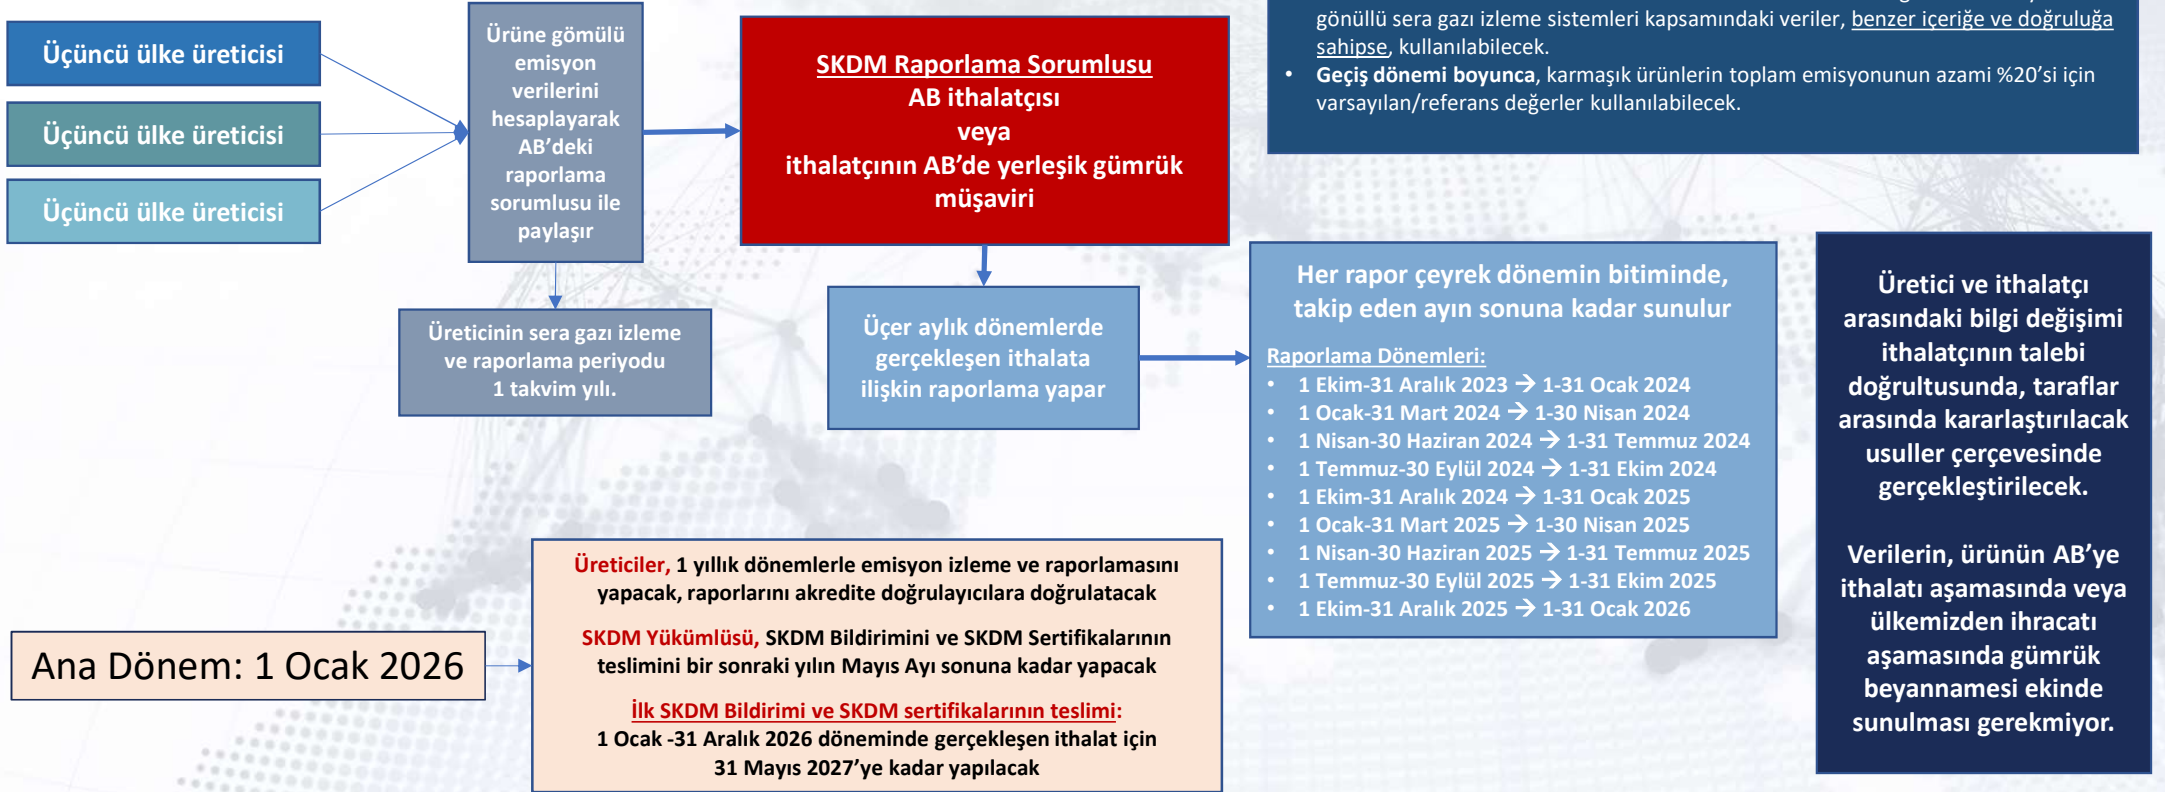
Üçüncü ülke üreticisi

Üçüncü ülke üreticisi

Üçüncü ülke üreticisi

Ürüne gömülü emisyon verilerini hesaplayarak AB'deki raporlama sorumlusu ile paylaşır

SKDM Raporlama Sorumlusu
AB ithalatçısı
veya
ithalatçının AB'de yerleşik gümrük müşaviri

gönüllü sera gazı izleme sistemleri kapsamındaki veriler, benzer içeriğe ve doğruluğa sahipse, kullanılabilecek.

• Geçiş dönemi boyunca, karmaşık ürünlerin toplam emisyonunun azami %20'si için varsayılan/referans değerler kullanılabilecek.

Üreticinin sera gazı izleme ve raporlama periyodu 1 takvim yılı.

Üçer aylık dönemlerde gerçekleşen ithalata ilişkin raporlama yapar

Her rapor çeyrek dönemin bitiminde, takip eden ayın sonuna kadar sunulur

Raporlama Dönemleri:
• 1 Ekim-31 Aralık 2023 → 1-31 Ocak 2024
• 1 Ocak-31 Mart 2024 → 1-30 Nisan 2024
• 1 Nisan-30 Haziran 2024 → 1-31 Temmuz 2024
• 1 Temmuz-30 Eylül 2024 → 1-31 Ekim 2024
• 1 Ekim-31 Aralık 2024 → 1-31 Ocak 2025
• 1 Ocak-31 Mart 2025 → 1-30 Nisan 2025
• 1 Nisan-30 Haziran 2025 → 1-31 Temmuz 2025
• 1 Temmuz-30 Eylül 2025 → 1-31 Ekim 2025
• 1 Ekim-31 Aralık 2025 → 1-31 Ocak 2026

Üretici ve ithalatçı arasındaki bilgi değişimi ithalatçının talebi doğrultusunda, taraflar arasında kararlaştırılacak usuller çerçevesinde gerçekleştirilecek.

Verilerin, ürünün AB'ye ithalatı aşamasında veya ülkemizden ihracatı aşamasında gümrük beyannamesi ekinde sunulması gerekmiyor.

Ana Dönem: 1 Ocak 2026

Üreticiler, 1 yıllık dönemlerle emisyon izleme ve raporlamasını yapacak, raporlarını akredite doğrulayıcılara doğrulatacak

SKDM Yükümlüsü, SKDM Bildirimini ve SKDM Sertifikalarının teslimini bir sonraki yılın Mayıs Ayı sonuna kadar yapacak

İlk SKDM Bildirimi ve SKDM sertifikalarının teslimi:
1 Ocak -31 Aralık 2026 döneminde gerçekleşen ithalat için 31 Mayıs 2027'ye kadar yapılacak